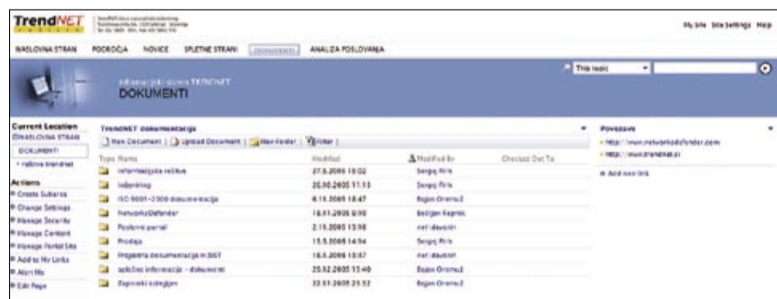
TrendNET

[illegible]

My Site Site Settings Help

NASLOVNA STRAN POROČILA NOVICE SPLETNE STRANI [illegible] ANALIZA POSLOVANJA

Informacijski sistem TRENDNET
DOKUMENTI

This topic

Current Location
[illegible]
DOKUMENTI
• Hitlinks trendnet

Actions
Create Subarea
Change Settings
Manage Security
Manage Content
Manage Portal Site
Add to My Links
Alert Me
Edit Page

TrendNET dokumentacija

New Document | Upload Document | New Folder | Filter |

| Type | Name | Modified | Modified By | Checked Out To |
|---|---|---|---|---|
| | Informacijska politika | 27.6.2005 15:02 | Sergej Pirih | |
| | Izobraževanje | 20.10.2005 11:13 | Sergej Pirih | |
| | ISO 9001-2000 dokumentacija | 6.10.2005 13:47 | Bojan Oremuž | |
| | NetworksDefender | 18.11.2005 9:10 | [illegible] | |
| | Poslovni partnerji | 2.10.2005 13:56 | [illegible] | |
| | Prodaja | 15.5.2005 14:54 | Sergej Pirih | |
| | Projektna dokumentacija in SIST | 18.6.2005 13:07 | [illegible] | |
| | Splošne informacije - dokumenti | 25.02.2005 13:40 | Bojan Oremuž | |
| | Zapisniki kolegijev | 22.11.2005 15:53 | Bojan Oremuž | |

Povezave
• http://www.networksdefender.com
• http://www.trendnet.si
Add new link